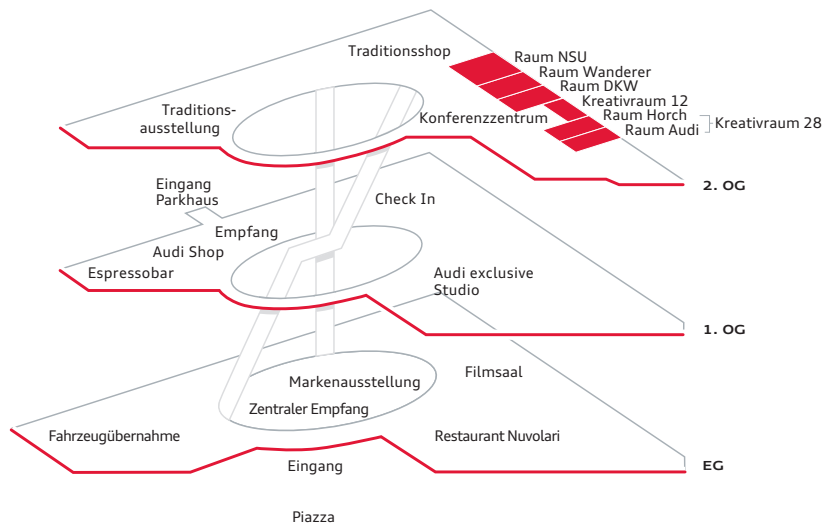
Traditionsshop

Raum NSU
Raum Wanderer
Raum DKW
Kreativraum 12
Raum Horch
Raum Audi
Kreativraum 28

Traditionsausstellung

Konferenzzentrum

2. OG

Eingang Parkhaus

Check In

Empfang

Audi Shop

Espressobar

Audi exclusive Studio

1. OG

Filmsaal

Markenausstellung

Zentraler Empfang

Fahrzeugübernahme

Restaurant Nuvolari

Eingang

EG

Piazza